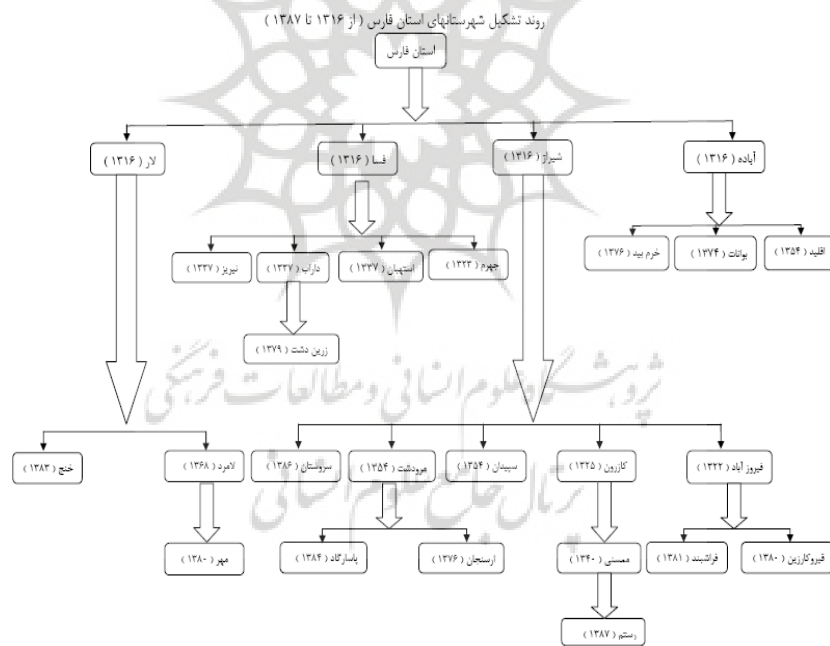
روند تشکیل شهرستانهای استان فارس ( از ۱۳۱۶ تا ۱۳۸۷ )

استان فارس

لار ( ۱۳۱۶ )

فسا ( ۱۳۱۶ )

شیراز ( ۱۳۱۶ )

آباده ( ۱۳۱۶ )

نیریز ( ۱۳۳۷ )

داراب ( ۱۳۳۷ )

استهبان ( ۱۳۳۷ )

جهرم ( ۱۳۳۳ )

خرم بید ( ۱۳۷۶ )

بوانات ( ۱۳۷۴ )

اقلید ( ۱۳۵۴ )

زرین دشت ( ۱۳۷۹ )

ثروبشگاه علوم انسانی و مطالعات فرهنگی

پرتال جامع علوم انسانی

خنج ( ۱۳۸۳ )

لامرد ( ۱۳۶۸ )

سروستان ( ۱۳۸۶ )

مرودشت ( ۱۳۵۴ )

سپیدان ( ۱۳۵۴ )

کازرون ( ۱۳۲۵ )

فیروز آباد ( ۱۳۲۲ )

مهر ( ۱۳۸۰ )

پاسارگاد ( ۱۳۸۴ )

ارسنجان ( ۱۳۷۶ )

ممسنی ( ۱۳۴۰ )

قراتشبند ( ۱۳۸۱ )

فیروکارزین ( ۱۳۸۰ )

رستم ( ۱۳۸۷ )